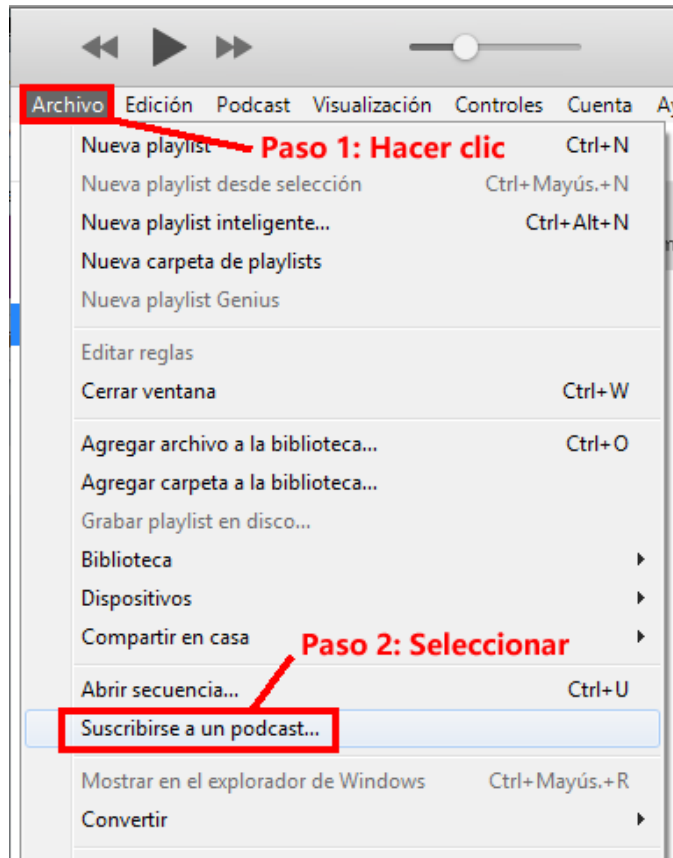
Archivo Edición Podcast Visualización Controles Cuenta Ay

Nueva playlist Ctrl+N
Paso 1: Hacer clic
Nueva playlist desde selección Ctrl+Mayús.+N
Nueva playlist inteligente... Ctrl+Alt+N
Nueva carpeta de playlists
Nueva playlist Genius

Editar reglas
Cerrar ventana Ctrl+W

Agregar archivo a la biblioteca... Ctrl+O
Agregar carpeta a la biblioteca...
Grabar playlist en disco...
Biblioteca
Dispositivos
Compartir en casa
Paso 2: Seleccionar

Abrir secuencia... Ctrl+U
Suscribirse a un podcast...

Mostrar en el explorador de Windows Ctrl+Mayús.+R
Convertir